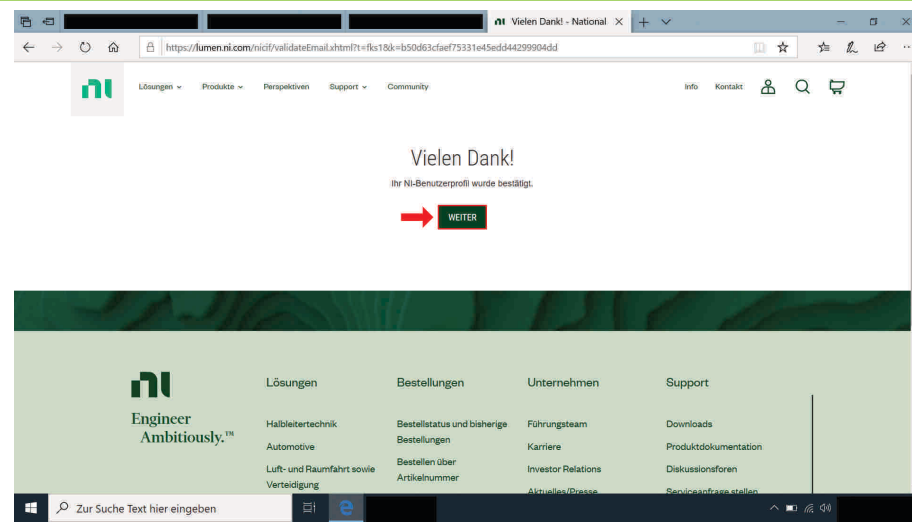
Vielen Dank! - National

https://lumen.ni.com/nicif/validateEmail.xhtml?t=fks1&k=b50d63cfaef75331e45edd44299904dd

Lösungen Produkte Perspektiven Support Community

Info Kontakt

Vielen Dank!

Ihr NI-Benutzerprofil wurde bestätigt.

WEITER

Engineer Ambitiously.™

Lösungen

Halbleitertechnik

Automotive

Luft- und Raumfahrt sowie Verteidigung

Bestellungen

Bestellstatus und bisherige Bestellungen

Bestellen über Artikelnummer

Unternehmen

Führungsteam

Karriere

Investor Relations

Aktuelles/Presse

Support

Downloads

Produktdokumentation

Diskussionsforen

Serviceanfrage stellen

Zur Suche Text hier eingeben